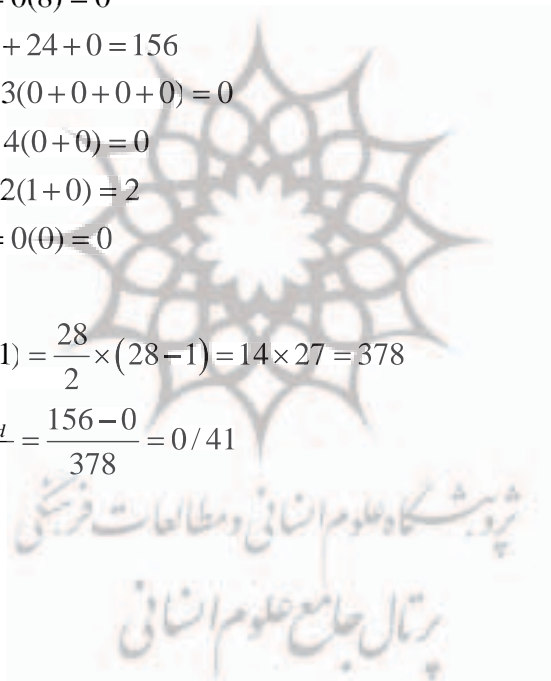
$\cdot 0(8) = 0$

$+ 24 + 0 = 156$

$3(0+0+0+0) = 0$

$4(0+0) = 0$

$2(1+0) = 2$

$= 0(0) = 0$

$1) = \frac{28}{2} \times (28-1) = 14 \times 27 = 378$

$\frac{}{} = \frac{156-0}{378} = 0/41$

پژوهشگاه علوم انسانی و مطالعات فرهنگی
پرتال جامع علوم انسانی